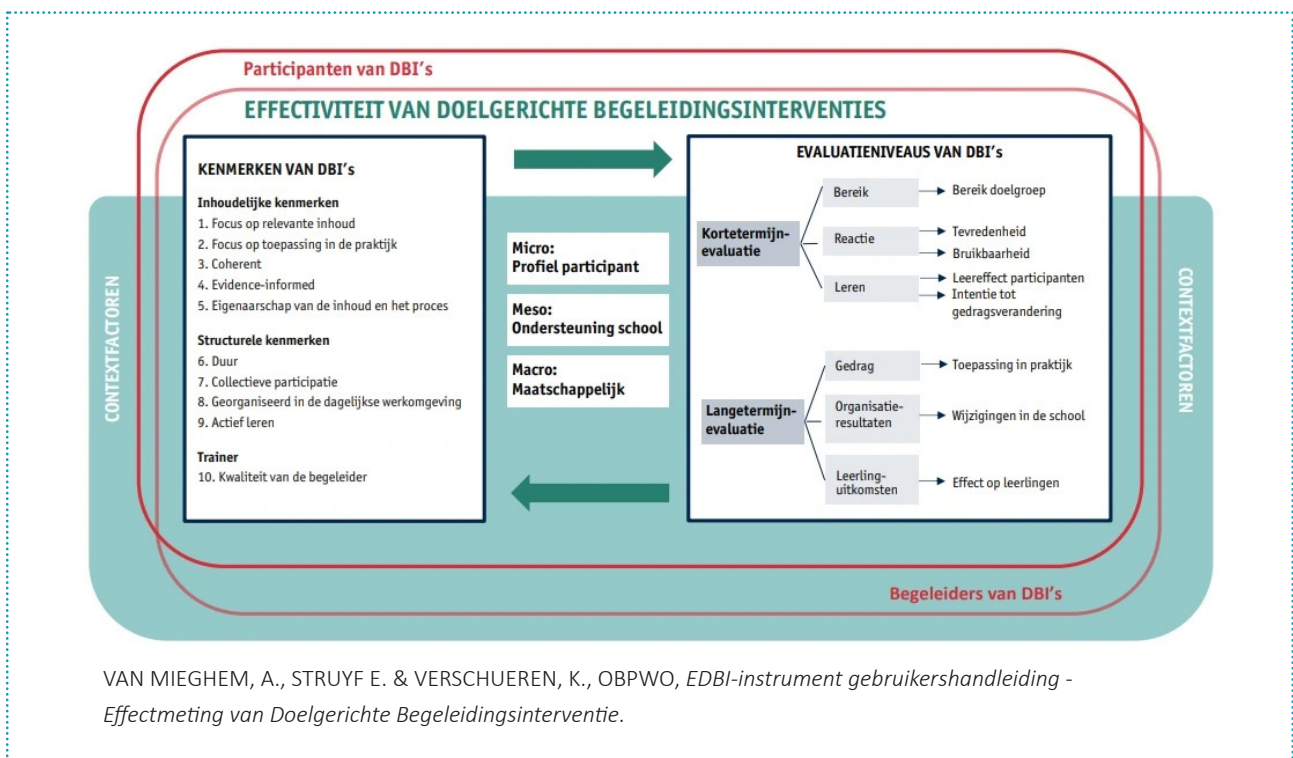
Participanten van DBI's

EFFECTIVITEIT VAN DOELGERICHTE BEGELEIDINGSINTERVENTIES

CONTEXTFACTOREN

KENMERKEN VAN DBI's

Inhoudelijke kenmerken
1. Focus op relevante inhoud
2. Focus op toepassing in de praktijk
3. Coherent
4. Evidence-informed
5. Eigenaarschap van de inhoud en het proces

Structurele kenmerken
6. Duur
7. Collectieve participatie
8. Georganiseerd in de dagelijkse werkomgeving
9. Actief leren

Trainer
10. Kwaliteit van de begeleider

Micro:
Profiel participant

Meso:
Ondersteuning school

Macro:
Maatschappelijk

EVALUATIENIVEAUS VAN DBI's

Kortetermijn-evaluatie

Bereik → Bereik doelgroep

Reactie → Tevredenheid → Bruikbaarheid

Leren → Leereffect participanten → Intentie tot gedragsverandering

Langetermijn-evaluatie

Gedrag → Toepassing in praktijk

Organisatie-resultaten → Wijzigingen in de school

Leerling-uitkomsten → Effect op leerlingen

CONTEXTFACTOREN

Begeleiders van DBI's

VAN MIEGHEM, A., STRUYF E. & VERSCHUEREN, K., OBPWO, EDBI-instrument gebruikershandleiding - Effectmeting van Doelgerichte Begeleidingsinterventie.